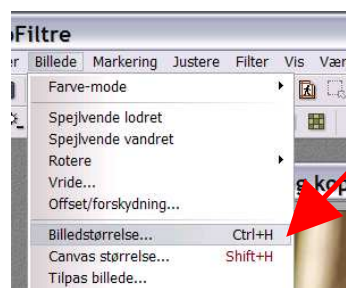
oFiltre
er Billede Markering Justere Filter Vis Vær

Farve-mode

Spejlvende lodret
Spejlvende vandret
Rotere
Vride...
Offset/forskydning...

Billedstørrelse... Ctrl+H
Canvas størrelse... Shift+H
Tilpas billede...

g kop